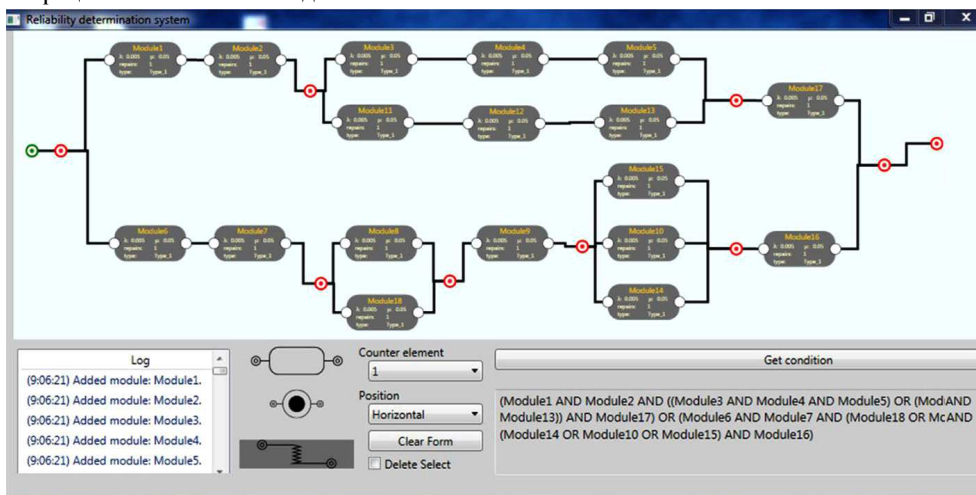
Reliability determination system

Module1
λ: 0.005 μ: 0.05
repairs: 1
type: Type_1

Module2
λ: 0.005 μ: 0.05
repairs: 1
type: Type_1

Module3
λ: 0.005 μ: 0.05
repairs: 1
type: Type_1

Module4
λ: 0.005 μ: 0.05
repairs: 1
type: Type_1

Module5
λ: 0.005 μ: 0.05
repairs: 1
type: Type_1

Module11
λ: 0.005 μ: 0.05
repairs: 1
type: Type_1

Module12
λ: 0.005 μ: 0.05
repairs: 1
type: Type_1

Module13
λ: 0.005 μ: 0.05
repairs: 1
type: Type_1

Module17
λ: 0.005 μ: 0.05
repairs: 1
type: Type_1

Module15
λ: 0.005 μ: 0.05
repairs: 1
type: Type_1

Module6
λ: 0.005 μ: 0.05
repairs: 1
type: Type_1

Module7
λ: 0.005 μ: 0.05
repairs: 1
type: Type_1

Module8
λ: 0.005 μ: 0.05
repairs: 1
type: Type_1

Module9
λ: 0.005 μ: 0.05
repairs: 1
type: Type_1

Module10
λ: 0.005 μ: 0.05
repairs: 1
type: Type_1

Module16
λ: 0.005 μ: 0.05
repairs: 1
type: Type_1

Module18
λ: 0.005 μ: 0.05
repairs: 1
type: Type_1

Module14
λ: 0.005 μ: 0.05
repairs: 1
type: Type_1

Log
(9:06:21) Added module: Module1.
(9:06:21) Added module: Module2.
(9:06:21) Added module: Module3.
(9:06:21) Added module: Module4.
(9:06:21) Added module: Module5.

Counter element
1
Position
Horizontal
Clear Form
Delete Select

Get condition

(Module1 AND Module2 AND ((Module3 AND Module4 AND Module5) OR (ModAND Module13)) AND Module17) OR (Module6 AND Module7 AND (Module18 OR McAND (Module14 OR Module10 OR Module15) AND Module16)